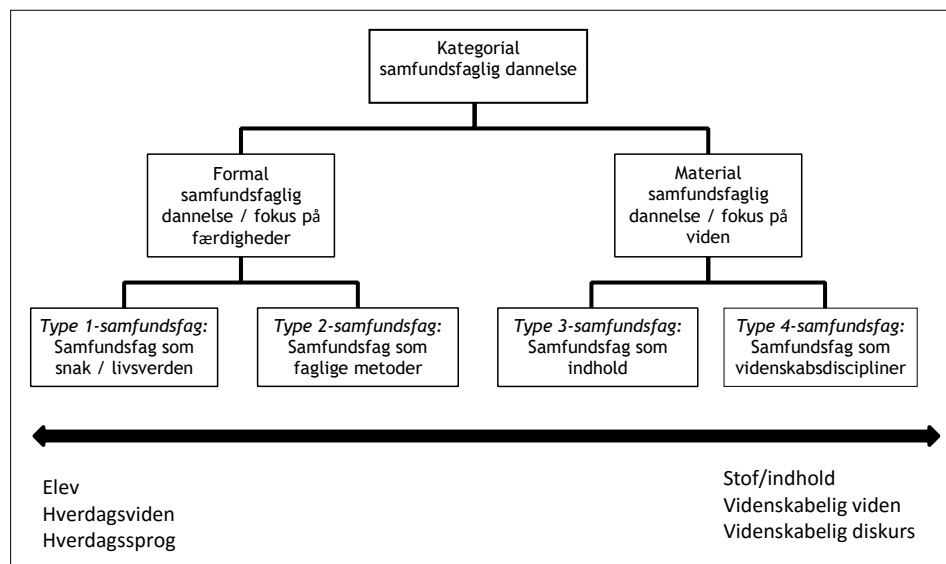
Kategorial samfundsfaglig dannelse

Formal samfundsfaglig dannelse / fokus på færdigheder

Material samfundsfaglig dannelse / fokus på viden

*Type 1-samfundsfag:* Samfundsfag som snak / livsverden

*Type 2-samfundsfag:* Samfundsfag som faglige metoder

*Type 3-samfundsfag:* Samfundsfag som indhold

*Type 4-samfundsfag:* Samfundsfag som videnskabsdiscipliner

Elev
Hverdagsviden
Hverdagssprog

Stof/indhold
Videnskabelig viden
Videnskabelig diskurs